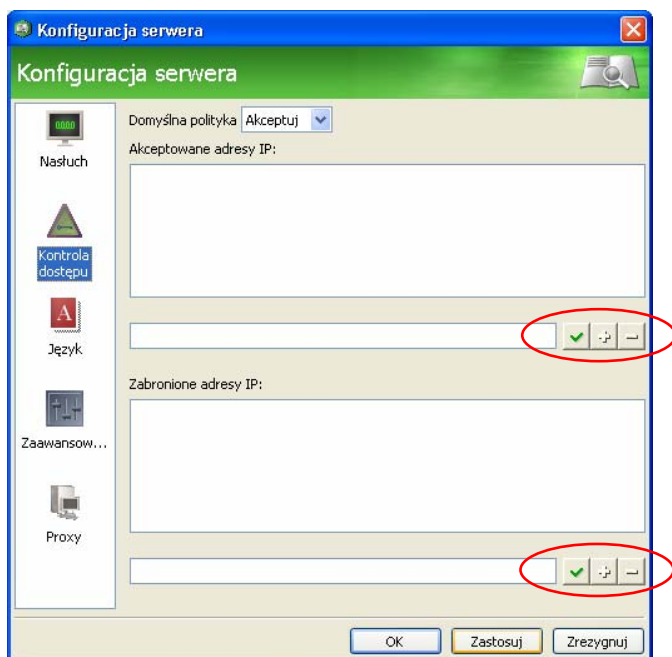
Konfiguracja serwera

Konfiguracja serwera

0000

Nasłuch

Kontrola dostępu

A

Język

Zaawansow...

Proxy

Domyślna polityka Akceptuj

Akceptowane adresy IP:

Zabronione adresy IP:

OK Zastosuj Zrezygnuj